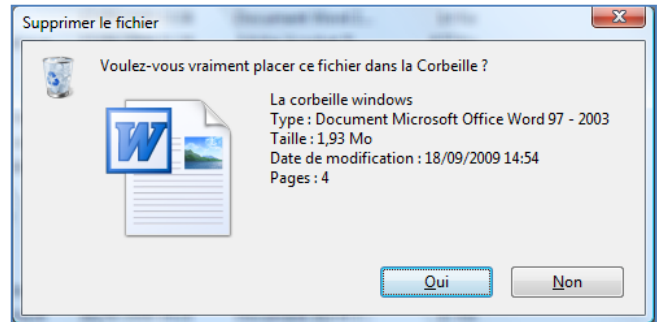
Supprimer le fichier

Voulez-vous vraiment placer ce fichier dans la Corbeille ?

La corbeille windows
Type : Document Microsoft Office Word 97 - 2003
Taille : 1,93 Mo
Date de modification : 18/09/2009 14:54
Pages : 4

Oui
Non